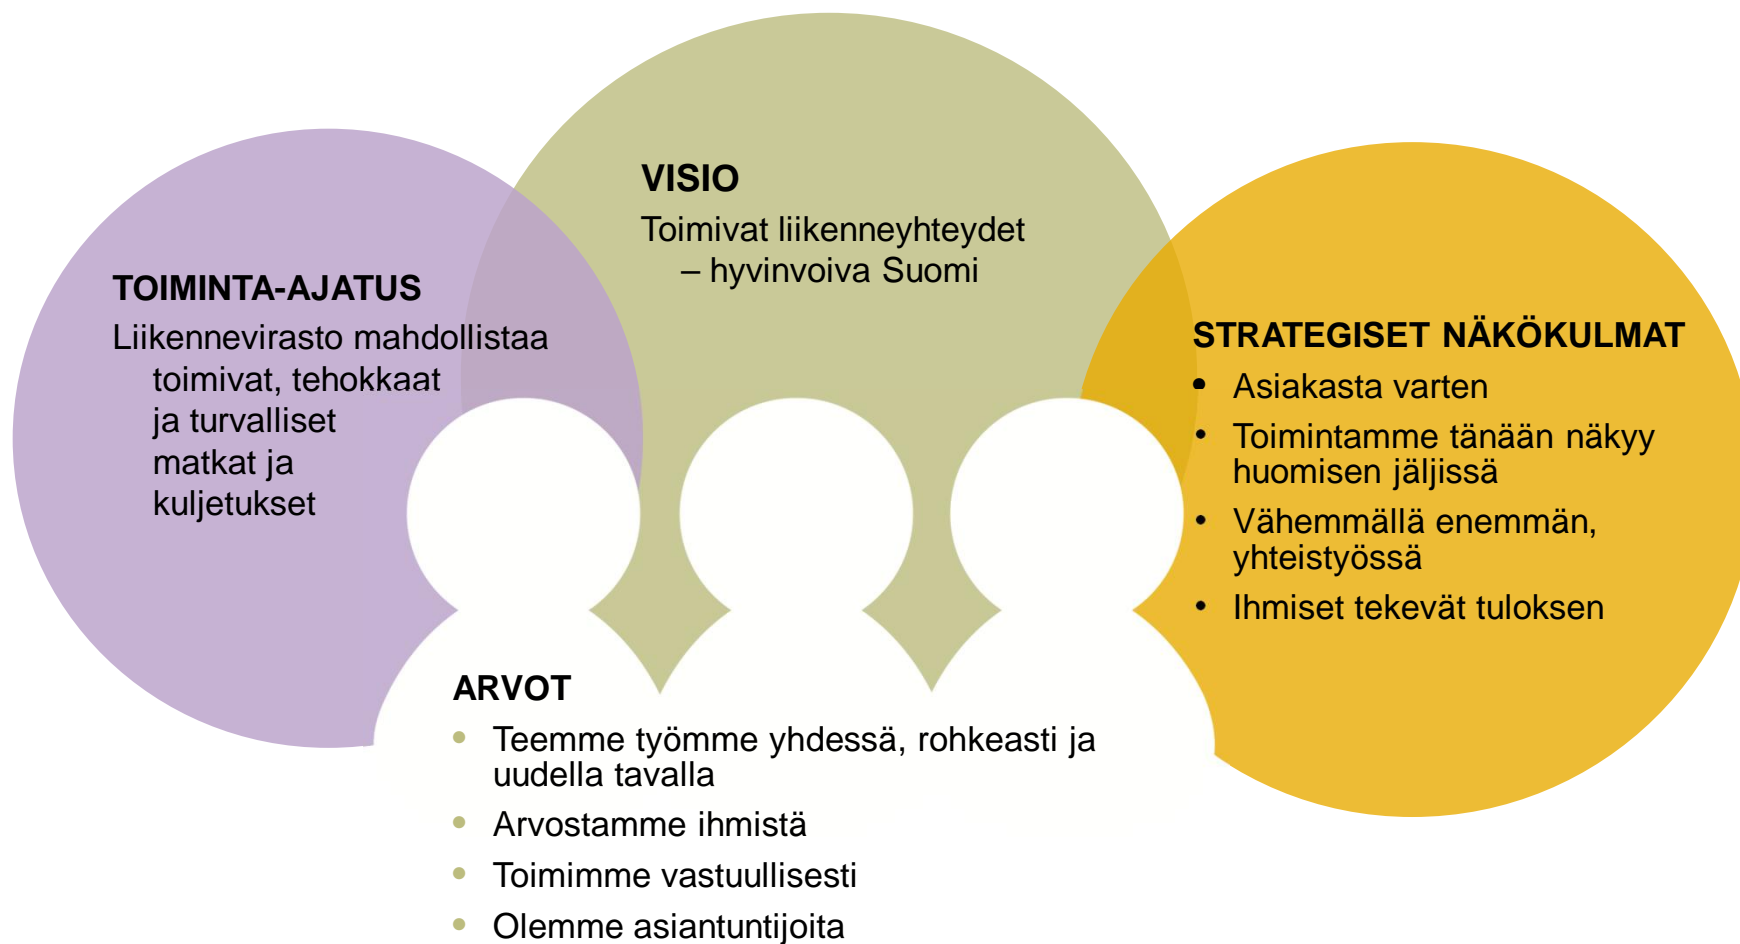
VISIO
Toimivat liikenneyhteydet – hyvinvoiva Suomi

TOIMINTA-AJATUS
Liikennevirasto mahdollistaa toimivat, tehokkaat ja turvalliset matkat ja kuljetukset

STRATEGISET NÄKÖKULMAT
• Asiakasta varten
• Toimintamme tänään näkyy huomisen jäljissä
• Vähemmällä enemmän, yhteistyössä
• Ihmiset tekevät tuloksen

ARVOT
• Teemme työmme yhdessä, rohkeasti ja uudella tavalla
• Arvostamme ihmistä
• Toimimme vastuullisesti
• Olemme asiantuntijoita